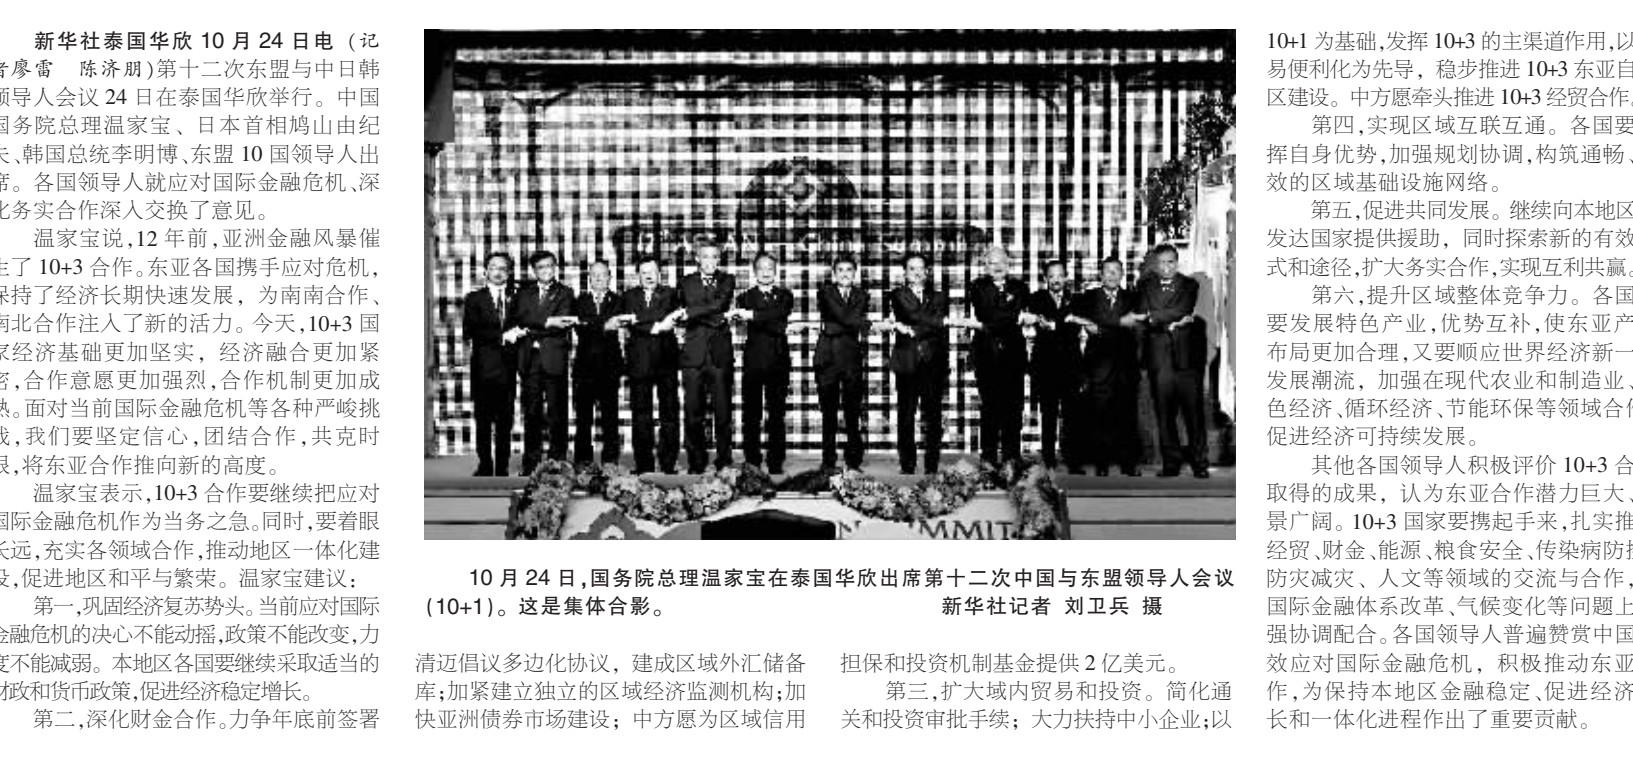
新华社泰国华欣 10 月 24 日电（记者廖雷　陈济朋）第十二次东盟与中日韩领导人会议 24 日在泰国华欣举行。中国国务院总理温家宝、日本首相鸠山由纪夫、韩国总统李明博、东盟 10 国领导人出席。各国领导人就应对国际金融危机、深化务实合作深入交换了意见。

温家宝说，12 年前，亚洲金融风暴催生了 10+3 合作。东亚各国携手应对危机，保持了经济长期快速发展，为南南合作、南北合作注入了新的活力。今天，10+3 国家经济基础更加坚实，经济融合更加紧密，合作意愿更加强烈，合作机制更加成熟。面对当前国际金融危机等各种严峻挑战，我们要坚定信心，团结合作，共克时艰，将东亚合作推向新的高度。

温家宝表示，10+3 合作要继续把应对国际金融危机作为当务之急。同时，要着眼长远，充实各领域合作，推动地区一体化建设，促进地区和平与繁荣。温家宝建议：

第一，巩固经济复苏势头。当前应对国际金融危机的决心不能动摇，政策不能改变，力度不能减弱。本地区各国要继续采取适当的财政和货币政策，促进经济稳定增长。

第二，深化财金合作。力争年底前签署清迈倡议多边化协议，建成区域外汇储备库；加紧建立独立的区域经济监测机构；加快亚洲债券市场建设；中方愿为区域信用担保和投资机制基金提供 2 亿美元。

第三，扩大域内贸易和投资。简化通关和投资审批手续；大力扶持中小企业；以

N SUMMIT

10 月 24 日，国务院总理温家宝在泰国华欣出席第十二次中国与东盟领导人会议（10+1）。这是集体合影。　新华社记者 刘卫兵 摄

10+1 为基础，发挥 10+3 的主渠道作用，以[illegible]易便利化为先导，稳步推进 10+3 东亚自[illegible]区建设。中方愿牵头推进 10+3 经贸合作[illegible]

第四，实现区域互联互通。各国要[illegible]挥自身优势，加强规划协调，构筑通畅、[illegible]效的区域基础设施网络。

第五，促进共同发展。继续向本地区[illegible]发达国家提供援助，同时探索新的有效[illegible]式和途径，扩大务实合作，实现互利共赢。

第六，提升区域整体竞争力。各国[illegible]要发展特色产业，优势互补，使东亚产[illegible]布局更加合理，又要顺应世界经济新一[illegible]发展潮流，加强在现代农业和制造业、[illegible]色经济、循环经济、节能环保等领域合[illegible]促进经济可持续发展。

其他各国领导人积极评价 10+3 合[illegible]取得的成果，认为东亚合作潜力巨大、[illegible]景广阔。10+3 国家要携起手来，扎实推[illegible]经贸、财金、能源、粮食安全、传染病防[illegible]防灾减灾、人文等领域的交流与合作，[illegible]国际金融体系改革、气候变化等问题上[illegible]强协调配合。各国领导人普遍赞赏中国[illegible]效应对国际金融危机，积极推动东亚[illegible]作，为保持本地区金融稳定、促进经济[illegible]长和一体化进程作出了重要贡献。